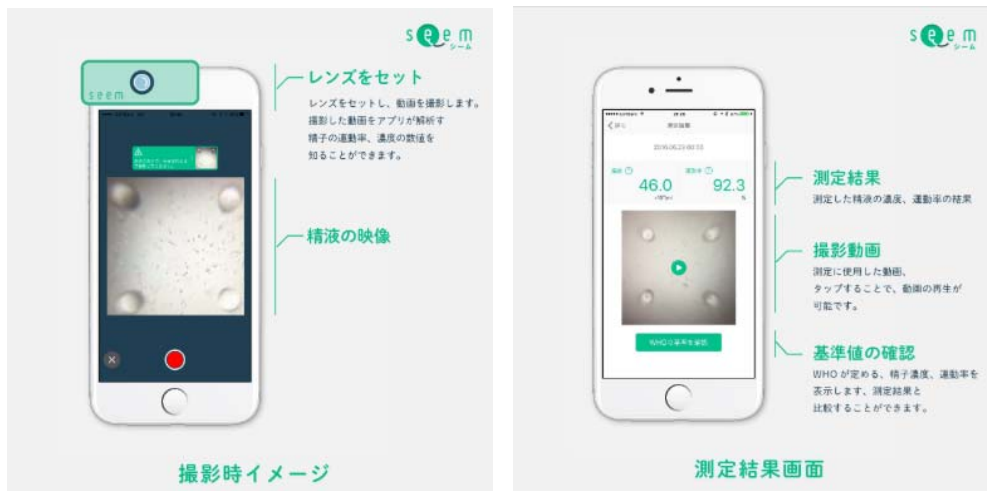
seem
シーム

seem

レンズをセット
レンズをセットし、動画を撮影します。撮影した動画をアプリが解析す精子の運動率、濃度の数値を知ることができます。

精液の映像

撮影時イメージ

seem
シーム

2016.06.23 00:33

46.0

92.3

%

WHOの基準値を確認

測定結果
測定した精液の濃度、運動率の結果

撮影動画
測定に使用した動画、タップすることで、動画の再生が可能です。

基準値の確認
WHOが定める、精子濃度、運動率を表示します。測定結果と比較することができます。

測定結果画面